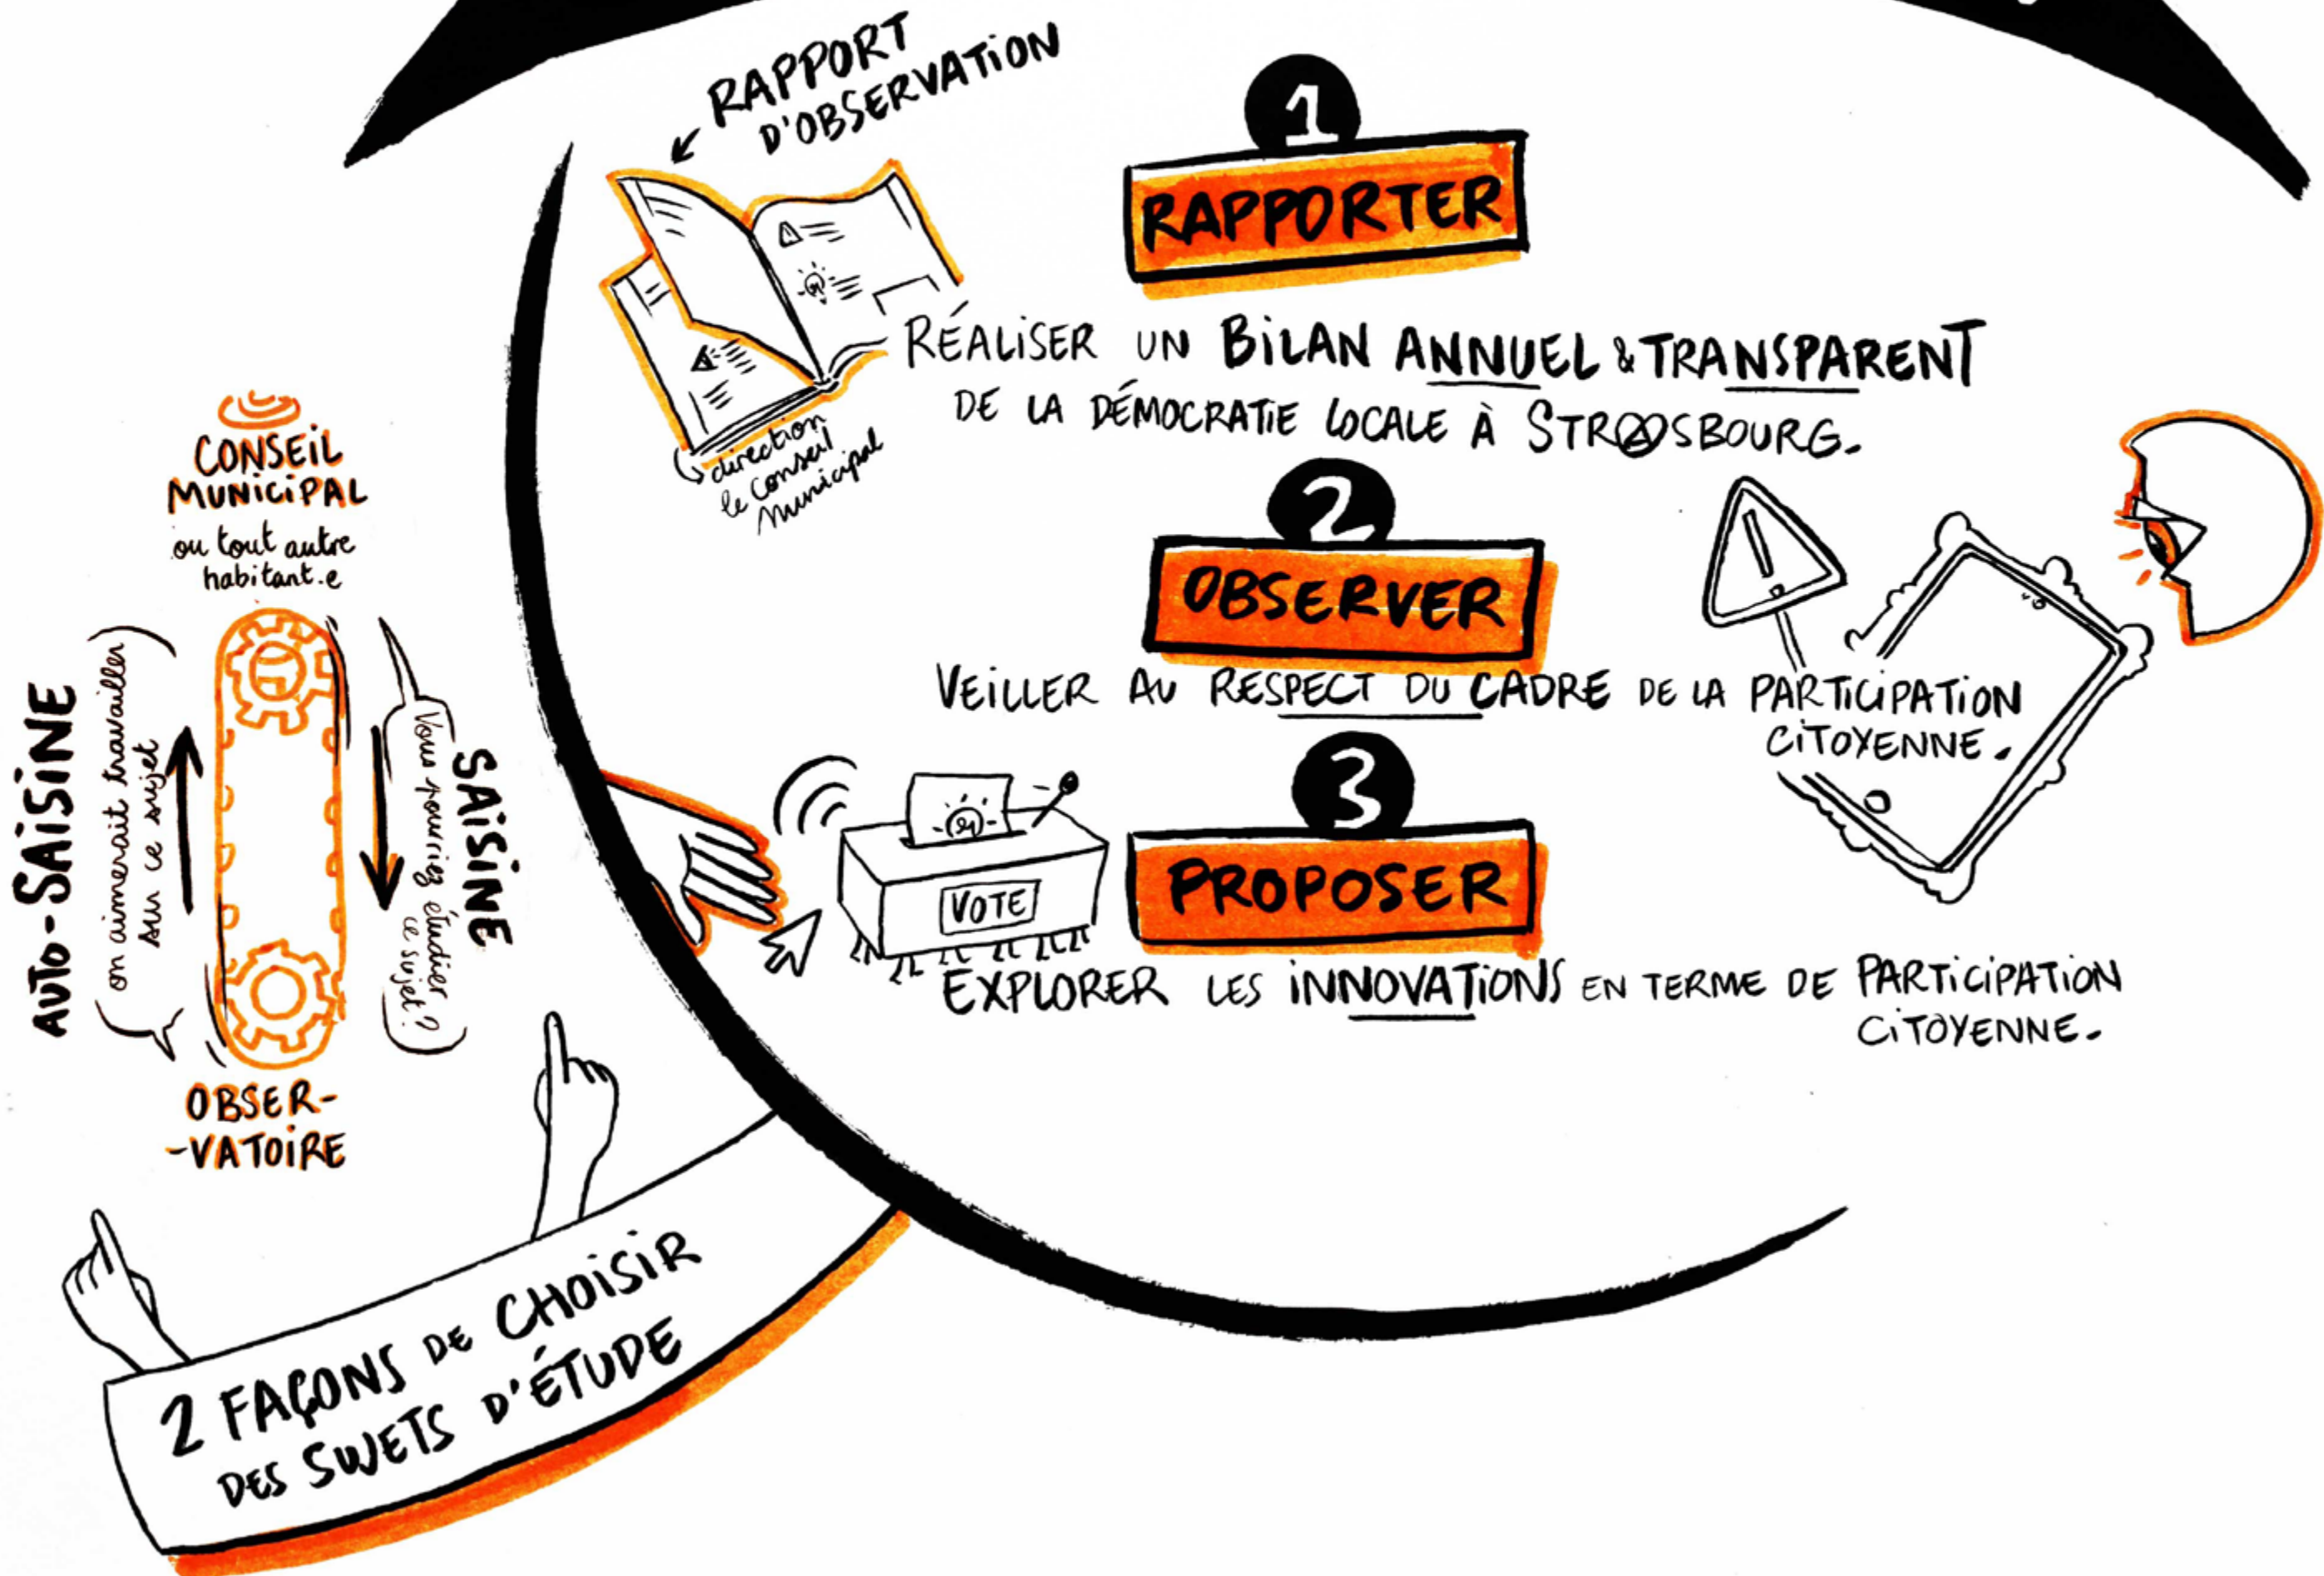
RAPPORT D'OBSERVATION

direction le Conseil Municipal

1
RAPPORTER

RÉALISER UN BILAN ANNUEL & TRANSPARENT DE LA DÉMOCRATIE LOCALE À STRASBOURG.

2
OBSERVER

VEILLER AU RESPECT DU CADRE DE LA PARTICIPATION CITOYENNE.

3
PROPOSER

VOTE

EXPLORER LES INNOVATIONS EN TERME DE PARTICIPATION CITOYENNE.

CONSEIL MUNICIPAL
ou tout autre habitant.e

AUTO-SAISINE
on aimerait travailler sur ce sujet

SAISINE
Vous pourriez étudier ce sujet ?

OBSER-VATOIRE

2 FAÇONS DE CHOISIR DES SUJETS D'ÉTUDE